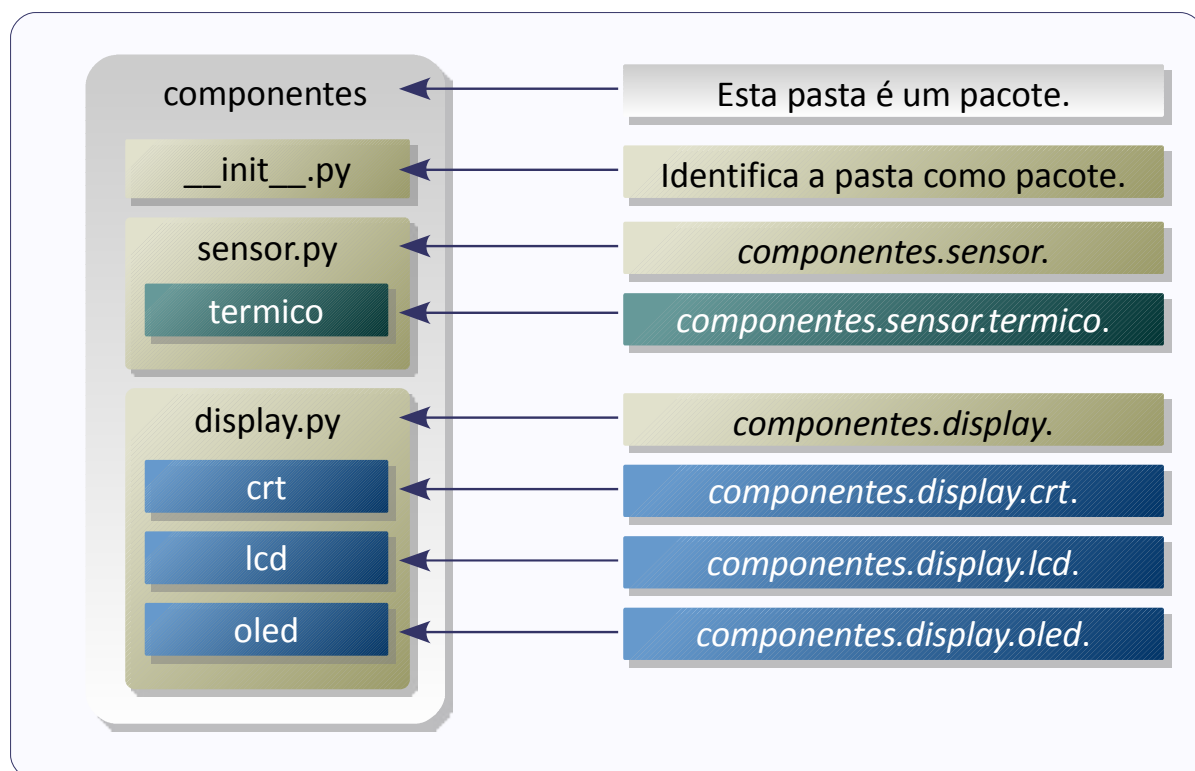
componentes
__init__.py
sensor.py
termico
display.py
crt
lcd
oled

Esta pasta é um pacote.
Identifica a pasta como pacote.
*componentes.sensor*.
*componentes.sensor.termico*.
*componentes.display*.
*componentes.display.crt*.
*componentes.display.lcd*.
*componentes.display.oled*.